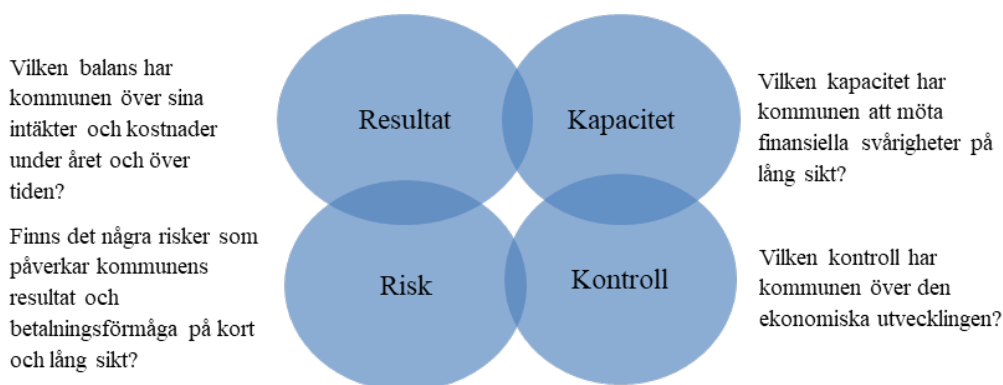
Vilken balans har kommunen över sina intäkter och kostnader under året och över tiden?

Finns det några risker som påverkar kommunens resultat och betalningsförmåga på kort och lång sikt?

Resultat

Kapacitet

Risk

Kontroll

Vilken kapacitet har kommunen att möta finansiella svårigheter på lång sikt?

Vilken kontroll har kommunen över den ekonomiska utvecklingen?